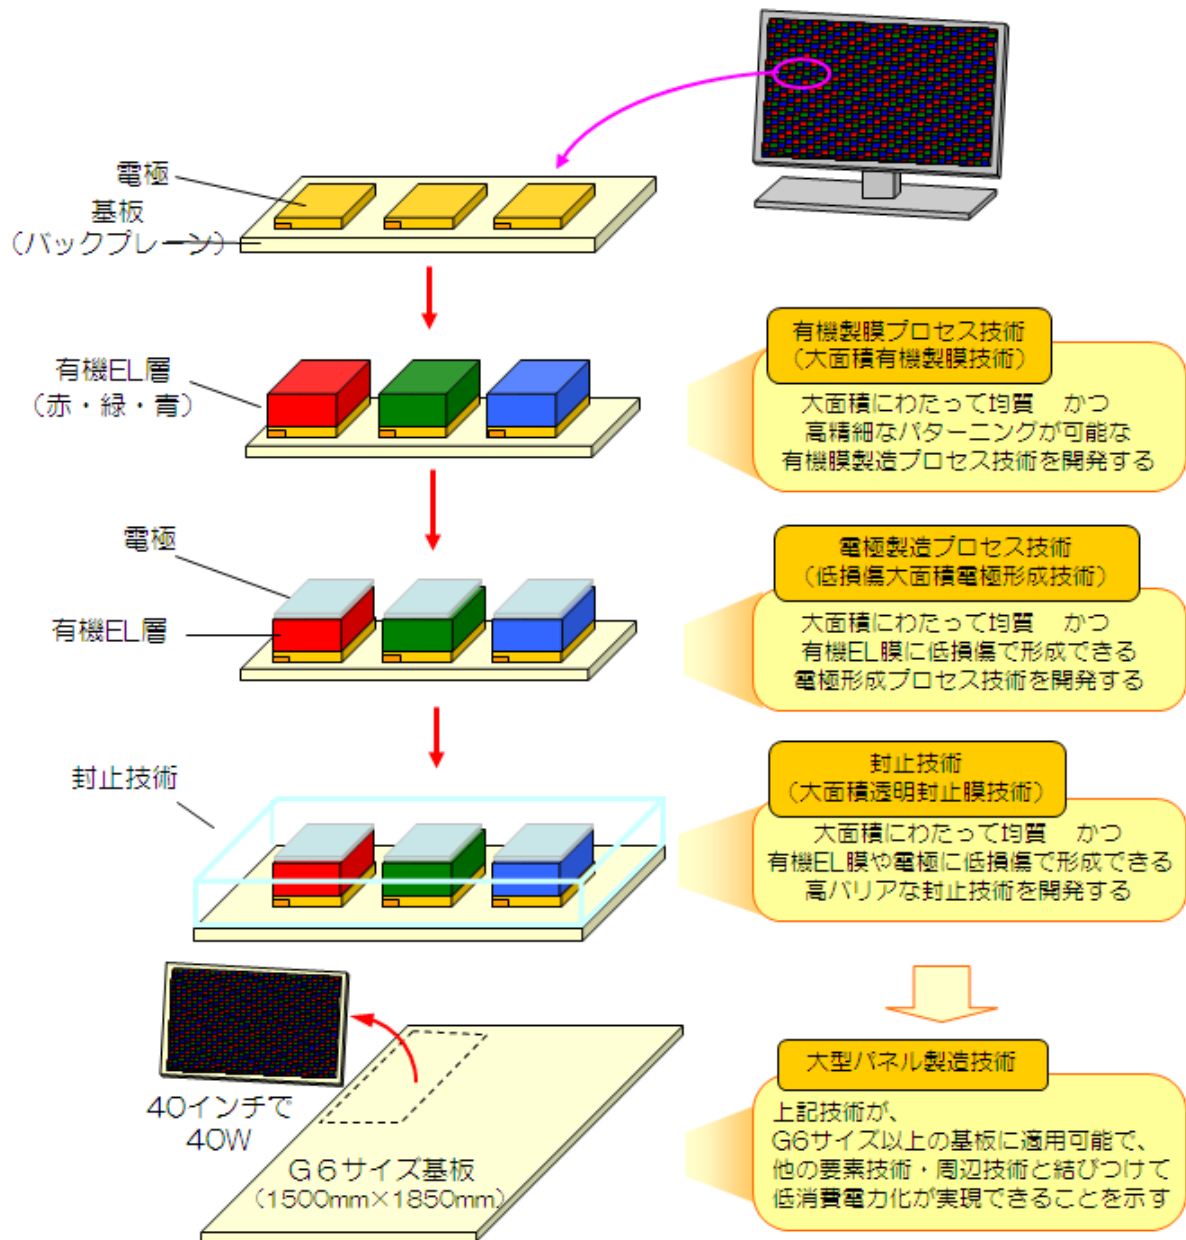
電極

基板
(バックプレーン)

有機EL層
(赤・緑・青)

有機製膜プロセス技術
(大面積有機製膜技術)

大面積にわたって均質　かつ
高精細なパターニングが可能な
有機膜製造プロセス技術を開発する

電極

有機EL層

電極製造プロセス技術
(低損傷大面積電極形成技術)

大面積にわたって均質　かつ
有機EL膜に低損傷で形成できる
電極形成プロセス技術を開発する

封止技術

封止技術
(大面積透明封止膜技術)

大面積にわたって均質　かつ
有機EL膜や電極に低損傷で形成できる
高バリアな封止技術を開発する

40インチで
40W

G6サイズ基板
(1500mm×1850mm)

大型パネル製造技術

上記技術が、
G6サイズ以上の基板に適用可能で、
他の要素技術・周辺技術と結びつけて
低消費電力化が実現できることを示す